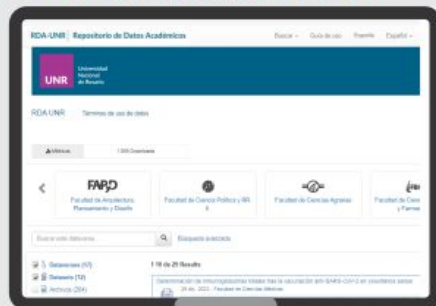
RDA-UNR | Repositorio de Datos Académicos

Buscar · Guía de uso · Soporte · Español ·

UNR Universidad Nacional de Rosario

RDA-UNR · Términos de uso de datos

Métricas · 1.359 Descargas

FAPyD Facultad de Arquitectura, Planeamiento y Diseño

Facultad de Ciencia Política y RR. II.

Facultad de Ciencias Agrarias

Facultad de Cien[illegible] y Farma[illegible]

Buscar este dataverse... · Búsqueda avanzada

Dataverses (17)

Datasets (12)

Archivos (204)

1 to 20 of 29 Results

Determinación de inmunoglobulinas totales tras la vacunación anti SARS-CoV-2 en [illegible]

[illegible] 2022 · Facultad de Ciencias Médicas